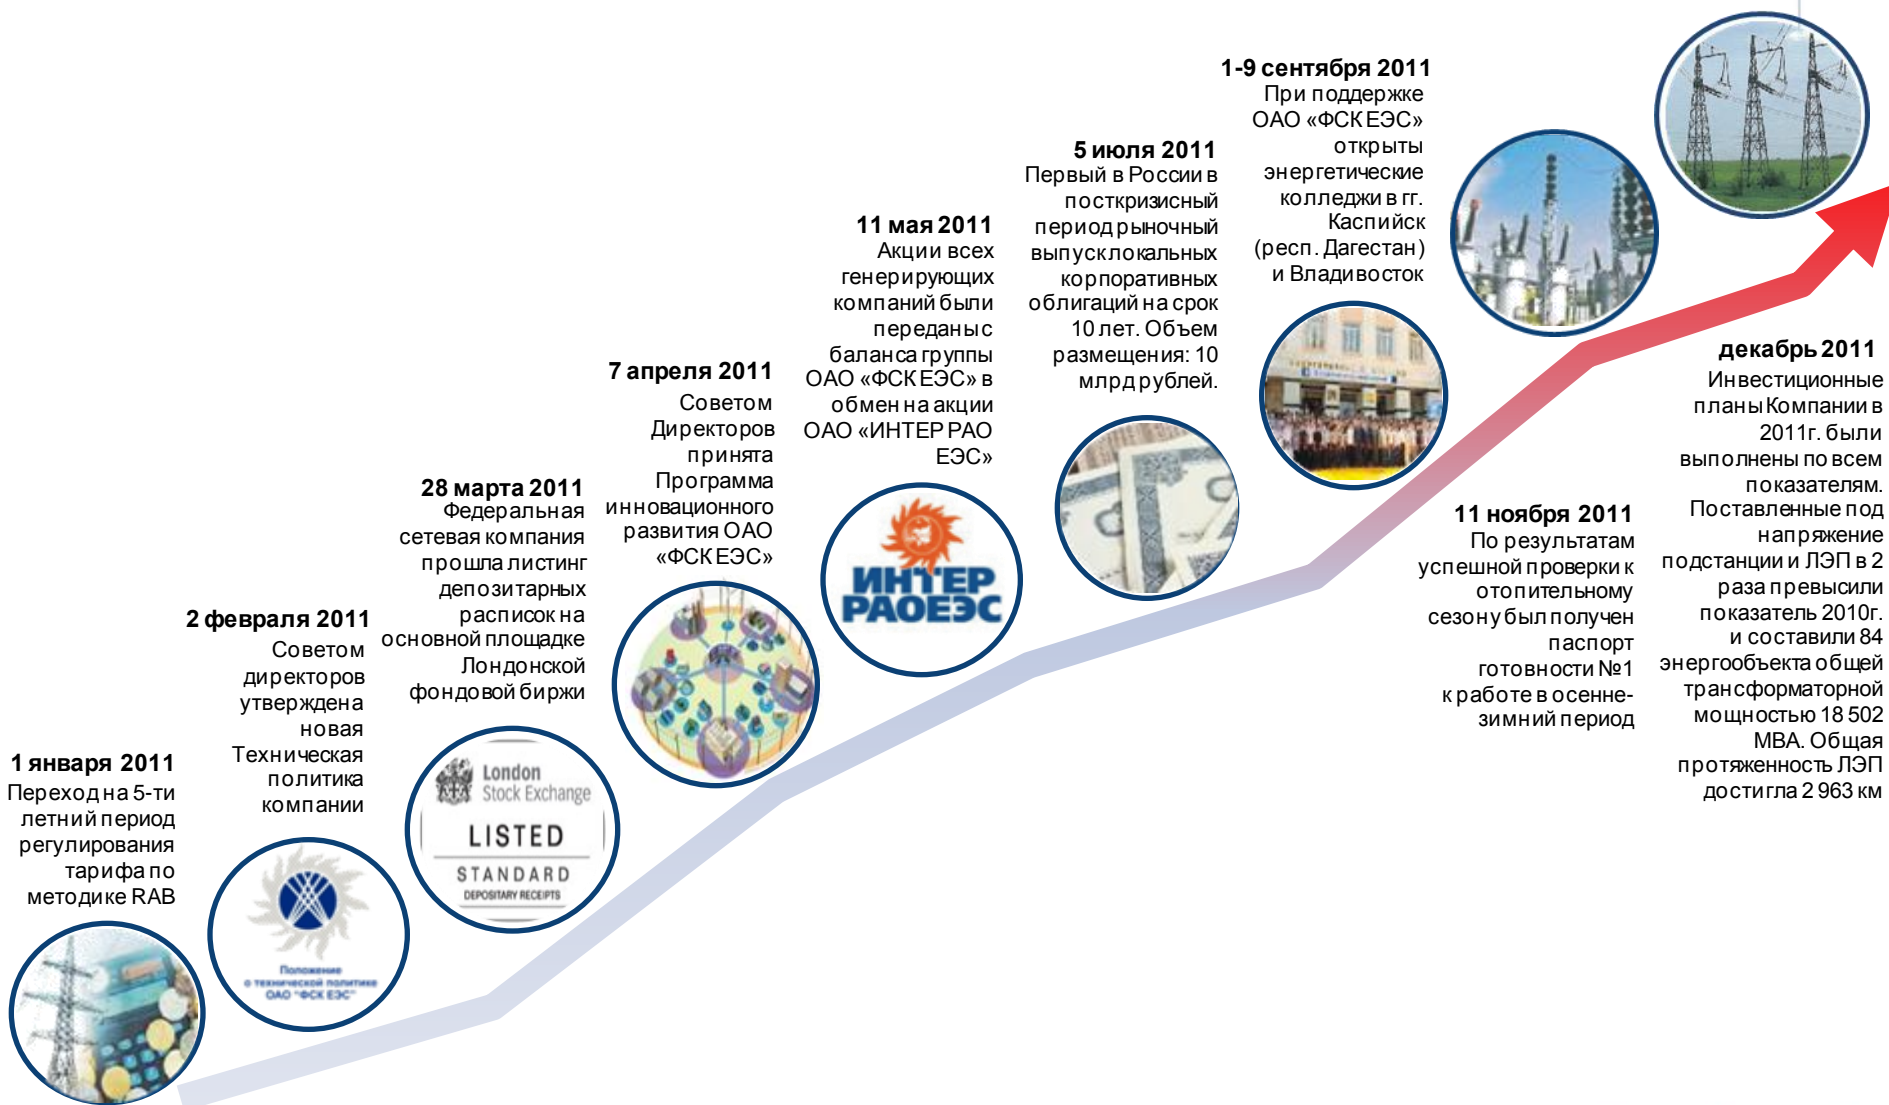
**1 января 2011**
Переход на 5-ти летний период регулирования тарифа по методике RAB

Положение о технической политике ОАО "ФСК ЕЭС"

**2 февраля 2011**
Советом директоров утверждена новая Техническая политика компании

London Stock Exchange
LISTED
STANDARD
DEPOSITARY RECEIPTS

**28 марта 2011**
Федеральная сетевая компания прошла листинг депозитарных расписок на основной площадке Лондонской фондовой биржи

**7 апреля 2011**
Советом Директоров принята Программа инновационного развития ОАО «ФСК ЕЭС»

ИНТЕР РАО ЕЭС

**11 мая 2011**
Акции всех генерирующих компаний были переданы с баланса группы ОАО «ФСК ЕЭС» в обмен на акции ОАО «ИНТЕР РАО ЕЭС»

**5 июля 2011**
Первый в России в посткризисный период рыночный выпуск локальных корпоративных облигаций на срок 10 лет. Объем размещения: 10 млрд рублей.

**1-9 сентября 2011**
При поддержке ОАО «ФСК ЕЭС» открыты энергетические колледжи в гг. Каспийск (респ. Дагестан) и Владивосток

**11 ноября 2011**
По результатам успешной проверки к отопительному сезону был получен паспорт готовности №1 к работе в осенне-зимний период

**декабрь 2011**
Инвестиционные планы Компании в 2011г. были выполнены по всем показателям. Поставленные под напряжение подстанции и ЛЭП в 2 раза превысили показатель 2010г. и составили 84 энергообъекта общей трансформаторной мощностью 18 502 МВА. Общая протяженность ЛЭП достигла 2 963 км